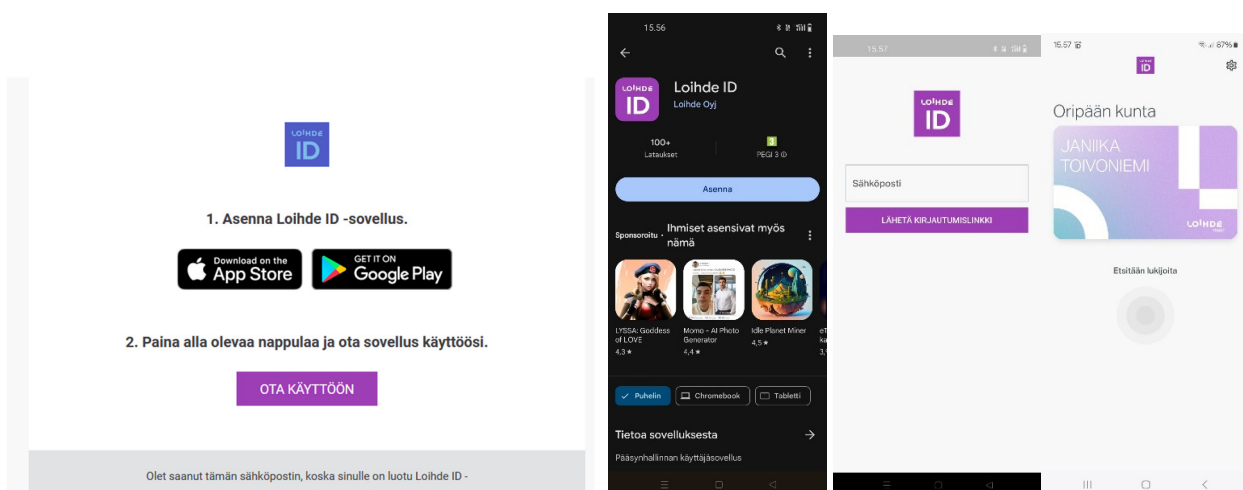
LOIHDE
ID

1. Asenna Loihde ID -sovellus.

Download on the
App Store

GET IT ON
Google Play

2. Paina alla olevaa nappulaa ja ota sovellus käyttöösi.

OTA KÄYTTÖÖN

Olet saanut tämän sähköpostin, koska sinulle on luotu Loihde ID -

15.56

LOIHDE
ID

Loihde ID
Loihde Oyj

100+
Lataukset

PEGI 3

Asenna

Sponsoroitu · Ihmiset asensivat myös nämä

LYSSA: Goddess of LOVE
4,3 ★

Momo - AI Photo Generator
4,4 ★

Idle Planet Miner
4,5 ★

Puhelin
Chromebook
Tabletti

Tietoa sovelluksesta

Pääsynhallinnan käyttäjäsovellus

15.57

LOIHDE
ID

Sähköposti

LÄHETÄ KIRJAUTUMISLINKKI

15.57
87%

Oripään kunta

JANIIKA
TOIVONIEMI

LOIHDE

Etsitään lukijoita